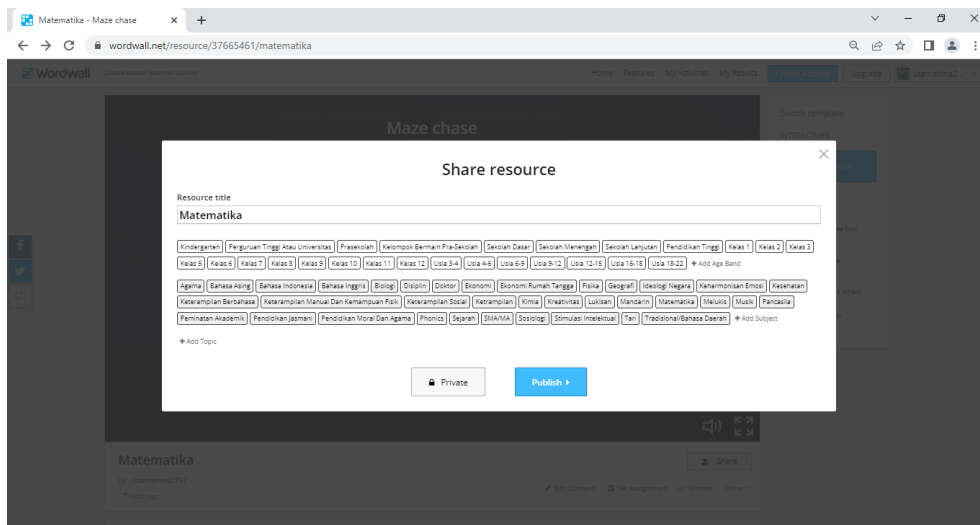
Matematika - Maze chase × +

wordwall.net/resource/37665461/matematika

Wordwall Create better lessons quicker Home Features My Activities My Results Create Activity Upgrade

Maze chase

Switch template

INTERACTIVES

Share resource

Resource title

Matematika

Kindergarten Perguruan Tinggi Atau Universitas Prasekolah Kelompok Bermain Pra-Sekolah Sekolah Dasar Sekolah Menengah Sekolah Lanjutan Pendidikan Tinggi Kelas 1 Kelas 2 Kelas 3 Kelas 5 Kelas 6 Kelas 7 Kelas 8 Kelas 9 Kelas 10 Kelas 11 Kelas 12 Usia 3-4 Usia 4-6 Usia 6-9 Usia 9-12 Usia 12-15 Usia 16-18 Usia 18-22 + Add Age Band

Agama Bahasa Asing Bahasa Indonesia Bahasa Inggris Biologi Disiplin Doktor Ekonomi Ekonomi Rumah Tangga Fisika Geografi Ideologi Negara Keharmonisan Emosi Kesehatan Keterampilan Berbahasa Keterampilan Manual Dan Kemampuan Fisik Keterampilan Sosial Ketrampilan Kimia Kreativitas Lukisan Mandarin Matematika Melukis Musik Pancasila Peminatan Akademik Pendidikan Jasmani Pendidikan Moral Dan Agama Phonics Sejarah SMA/MA Sosiologi Stimulasi Intelektual Tari Tradisional/Bahasa Daerah + Add Subject

+ Add Topic

Private

Publish

Matematika

Share